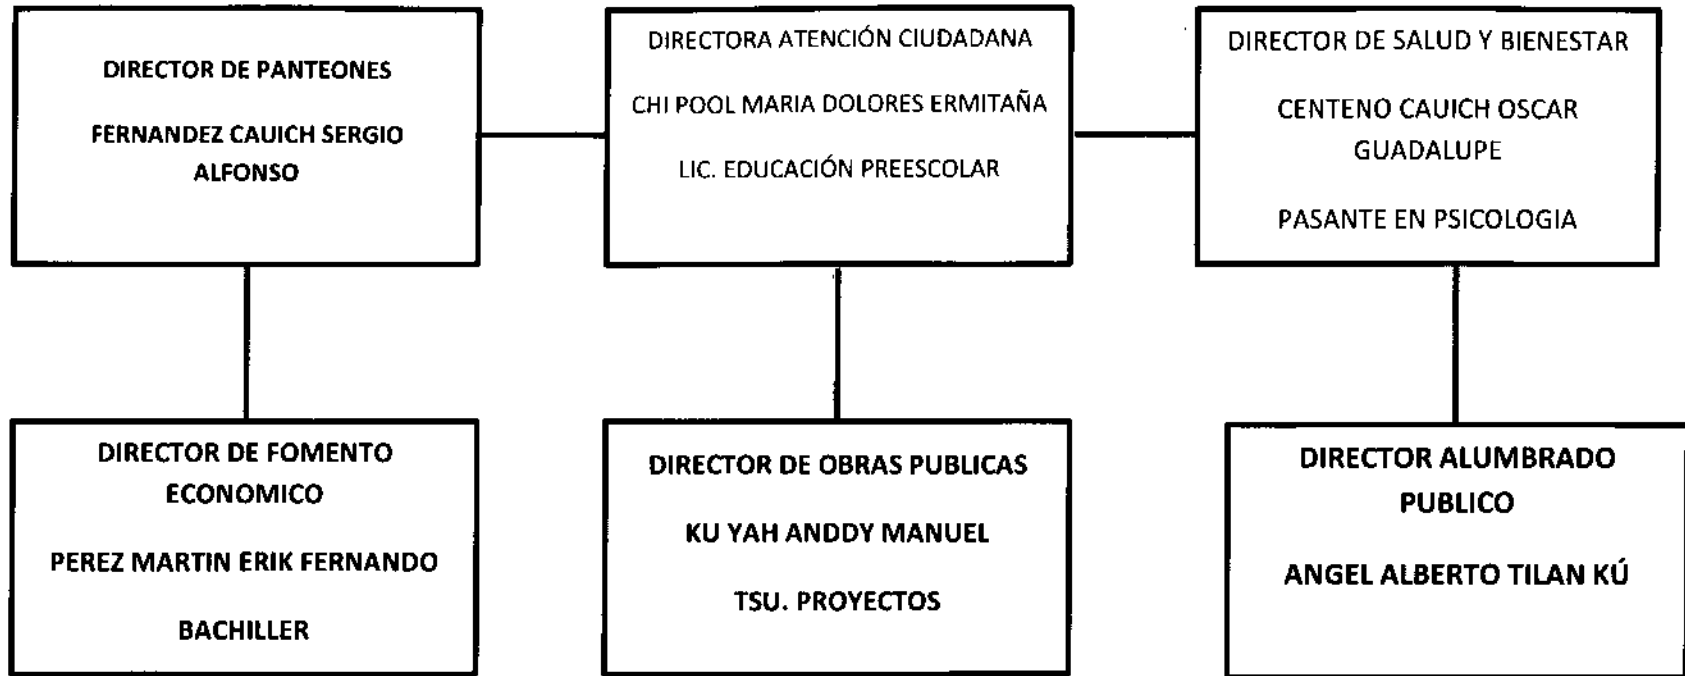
DIRECTOR DE PANTEONES

FERNANDEZ CAUICH SERGIO ALFONSO

DIRECTORA ATENCIÓN CIUDADANA

CHI POOL MARIA DOLORES ERMITAÑA

LIC. EDUCACIÓN PREESCOLAR

DIRECTOR DE SALUD Y BIENESTAR

CENTENO CAUICH OSCAR GUADALUPE

PASANTE EN PSICOLOGIA

DIRECTOR DE FOMENTO ECONOMICO

PEREZ MARTIN ERIK FERNANDO

BACHILLER

DIRECTOR DE OBRAS PUBLICAS

KU YAH ANDDY MANUEL

TSU. PROYECTOS

DIRECTOR ALUMBRADO PUBLICO

ANGEL ALBERTO TILAN KÚ